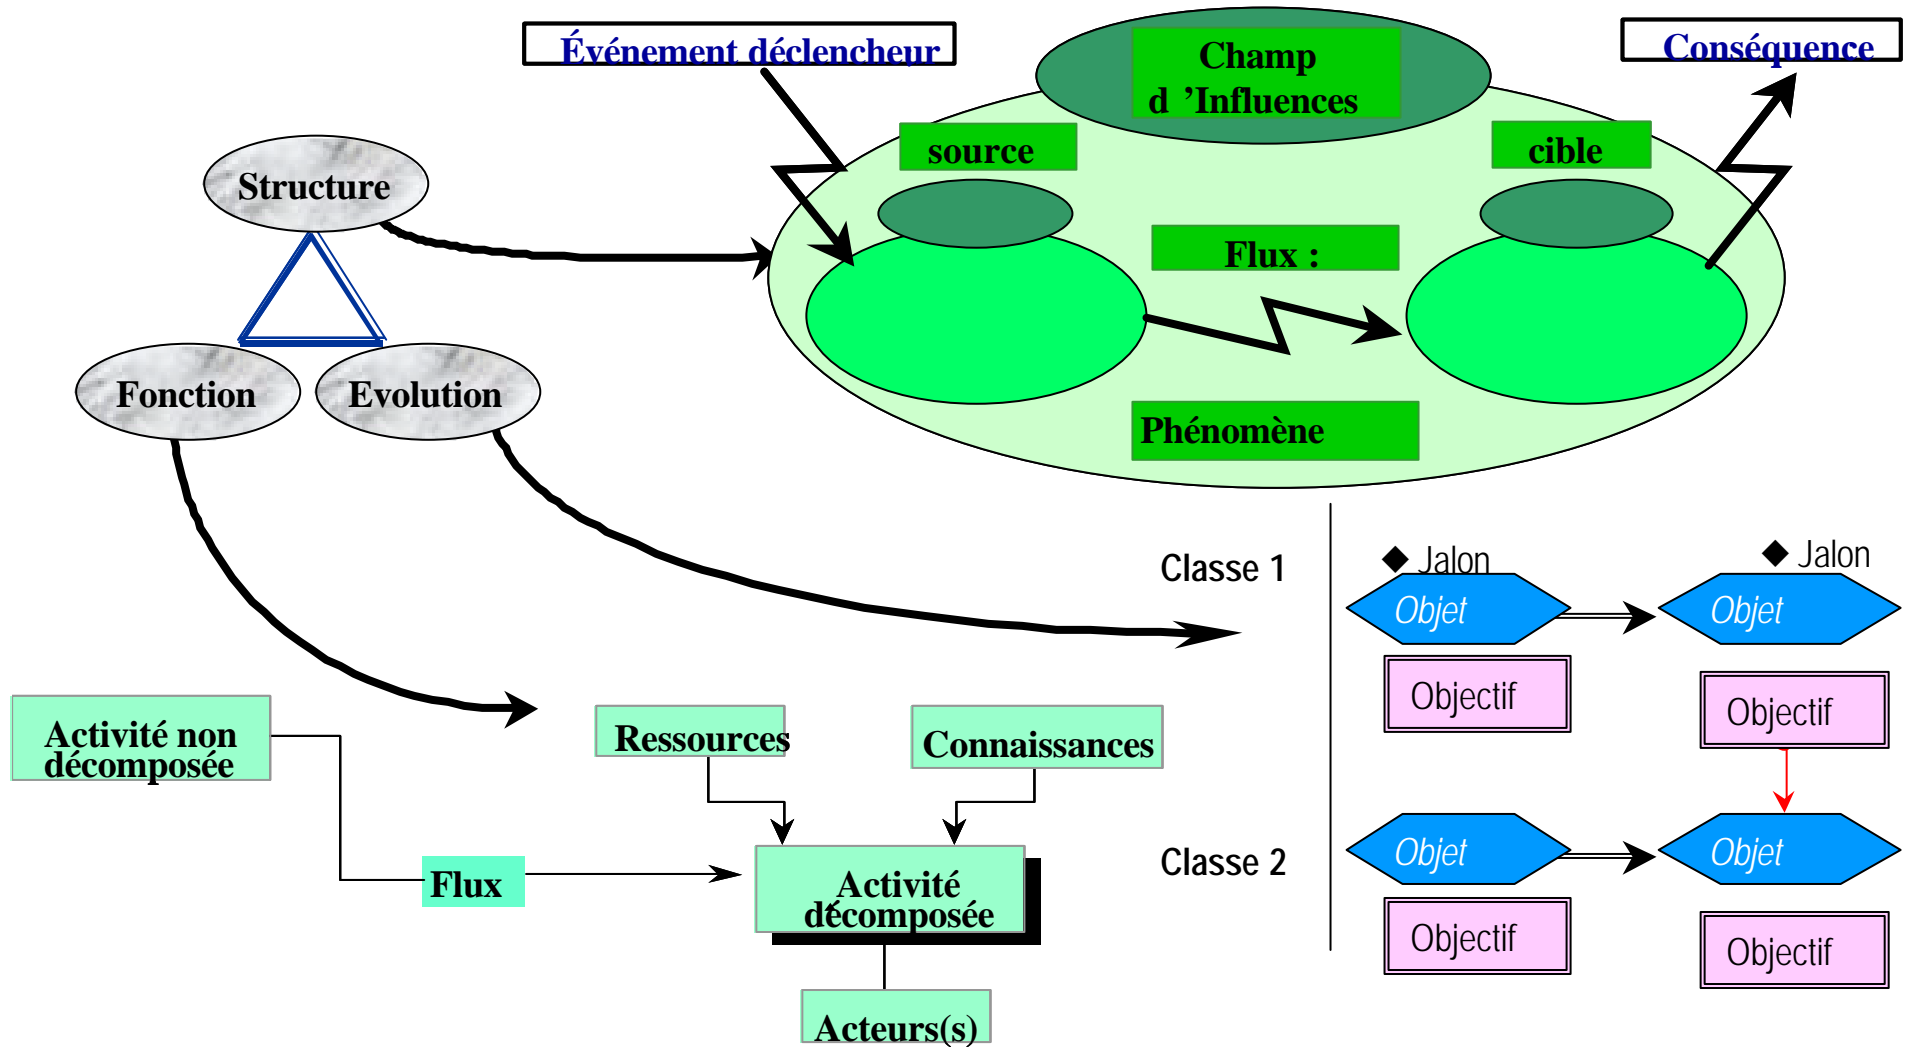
Événement déclencheur

Champ d 'Influences

Conséquence

source

cible

Structure

Flux :

Fonction

Evolution

Phénomène

Classe 1

◆ Jalon

◆ Jalon

Objet

Objet

Objectif

Objectif

Activité non décomposée

Ressources

Connaissances

Classe 2

Objet

Objet

Flux

Activité décomposée

Objectif

Objectif

Acteurs(s)